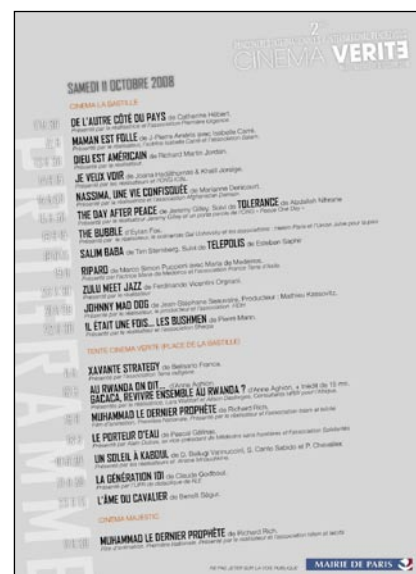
2e
CINEMA VERITE

SAMEDI 11 OCTOBRE 2008

CINEMA LA BASTILLE

DE L'AUTRE CÔTÉ DU PAYS de Catherine Hébert
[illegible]

MAMAN EST FOLLE de J.-Pierre Améris avec Isabelle Carré
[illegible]

DIEU EST AMÉRICAIN de Richard Martin Jordan
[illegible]

JE VEUX VOIR de Joana Hadjithomas & Khalil Joreige
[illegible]

NASSIMA, UNE VIE CONFISQUÉE de Marianne Dautrey
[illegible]

THE DAY AFTER PEACE de Jeremy Gilley. Suivi de TOLERANCE de Abdallah Mhenni
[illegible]

THE BUBBLE d'Eytan Fox
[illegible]

SALIM BABA de Tim Sternberg. Suivi de TELEPOLIS de Esteban Sapir
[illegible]

RIPARO de Marco Simon Puccioni avec Maria de Medeiros
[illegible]

ZULU MEET JAZZ de Ferdinande Vicentini Orgnani
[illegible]

JOHNNY MAD DOG de Jean-Stéphane Sauvaire. Producteur : Mathieu Kassovitz
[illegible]

IL ÉTAIT UNE FOIS... LES BUSHMEN de Pierre Marin
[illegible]

TENTE CINEMA VERITE (PLACE DE LA BASTILLE)

XAVANTE STRATEGY de Belisario Franca
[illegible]

AU RWANDA ON DIT... d'Anne Aghion
GACACA, REVIVRE ENSEMBLE AU RWANDA ? d'Anne Aghion
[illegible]

MUHAMMAD LE DERNIER PROPHÈTE de Richard Rich
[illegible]

LE PORTEUR D'EAU de Pascal Gilmas
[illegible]

UN SOLEIL À KABOUL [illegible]
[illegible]

LA GÉNÉRATION 101 de Claude Godbout
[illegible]

L'ÂME DU CAVALIER de Benoît Ségui

CINEMA MAJESTIC

MUHAMMAD LE DERNIER PROPHÈTE de Richard Rich
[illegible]

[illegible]
MAIRIE DE PARIS